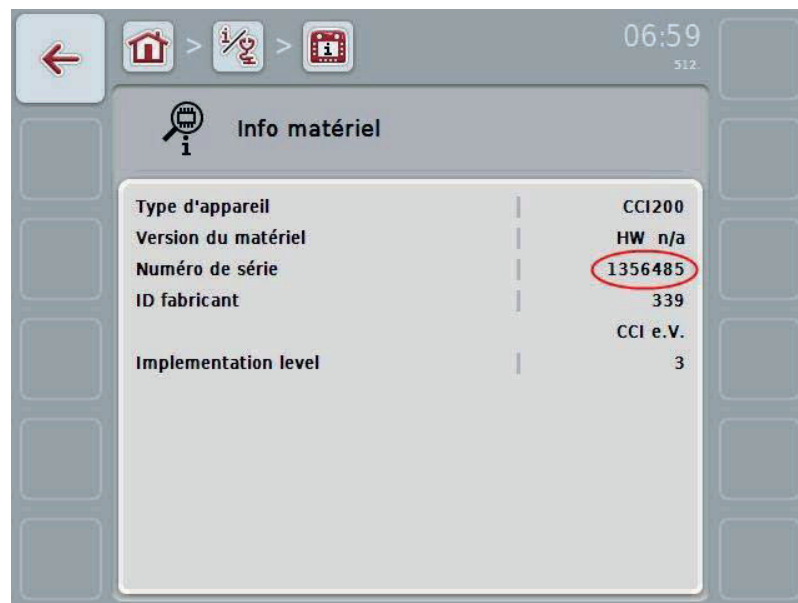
06:59
512

Info matériel

| | |
|---|---|
| Type d'appareil | CCI200 |
| Version du matériel | HW n/a |
| Numéro de série | 1356485 |
| ID fabricant | 339 |
| | CCI e.V. |
| Implementation level | 3 |